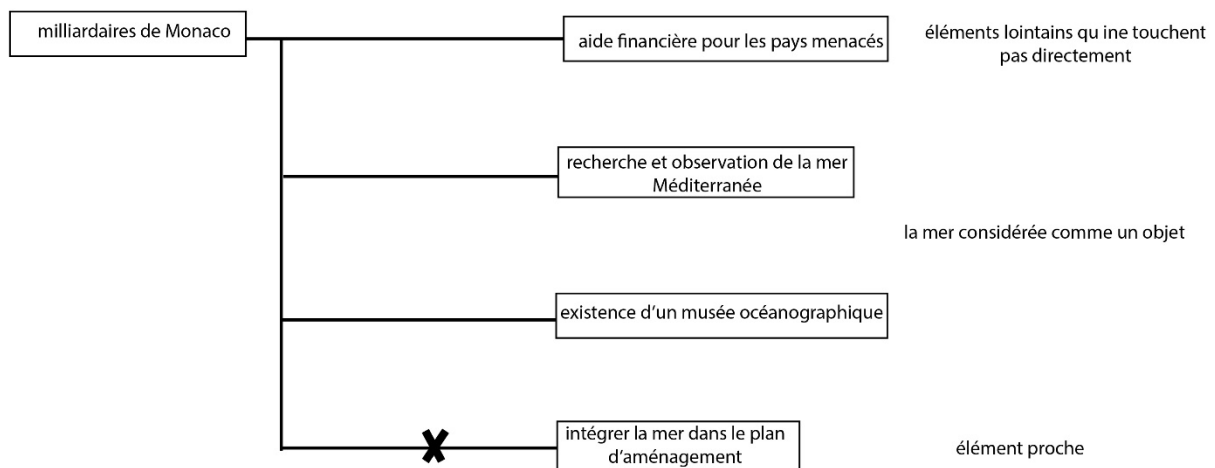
milliardaires de Monaco

aide financière pour les pays menacés

éléments lointains qu ine touchent pas directement

recherche et observation de la mer Méditerranée

la mer considérée comme un objet

existence d'un musée océanographique

intégrer la mer dans le plan d'aménagement

élément proche